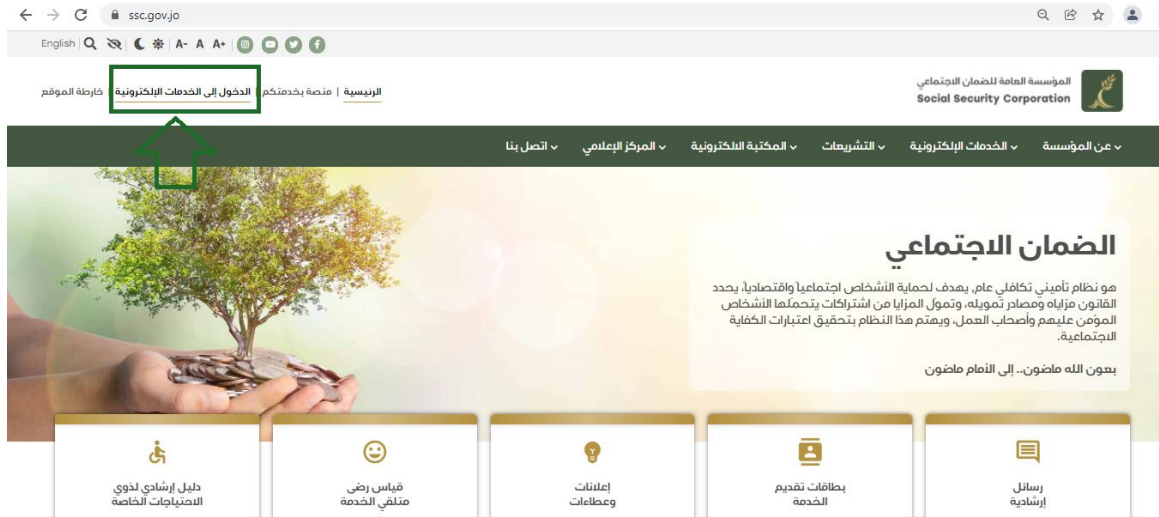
ssc.gov.jo

English A- A A+

المؤسسة العامة للضمان الاجتماعي
Social Security Corporation

الرئيسية | منصة بخدمتكم | الدخول إلى الخدمات الإلكترونية | خارطة الموقع

عن المؤسسة
الخدمات الإلكترونية
التشريعات
المكتبة الالكترونية
المركز الإعلامي
اتصل بنا

الضمان الاجتماعي

هو نظام تأميني تكافلي عام، يهدف لحماية الأشخاص اجتماعياً واقتصادياً، يحدد القانون مزاياه ومصادر تمويله، وتمول المزايا من اشتراكات يتحملها الأشخاص المؤمن عليهم وأصحاب العمل، ويهتم هذا النظام بتحقيق اعتبارات الكفاية الاجتماعية.

بعون الله ماضون.. إلى الأمام ماضون

رسائل
إرشادية

بطاقات تقديم
الخدمة

إعلانات
وعطاءات

قياس رضى
متلقي الخدمة

دليل إرشادي لذوي
الاحتياجات الخاصة